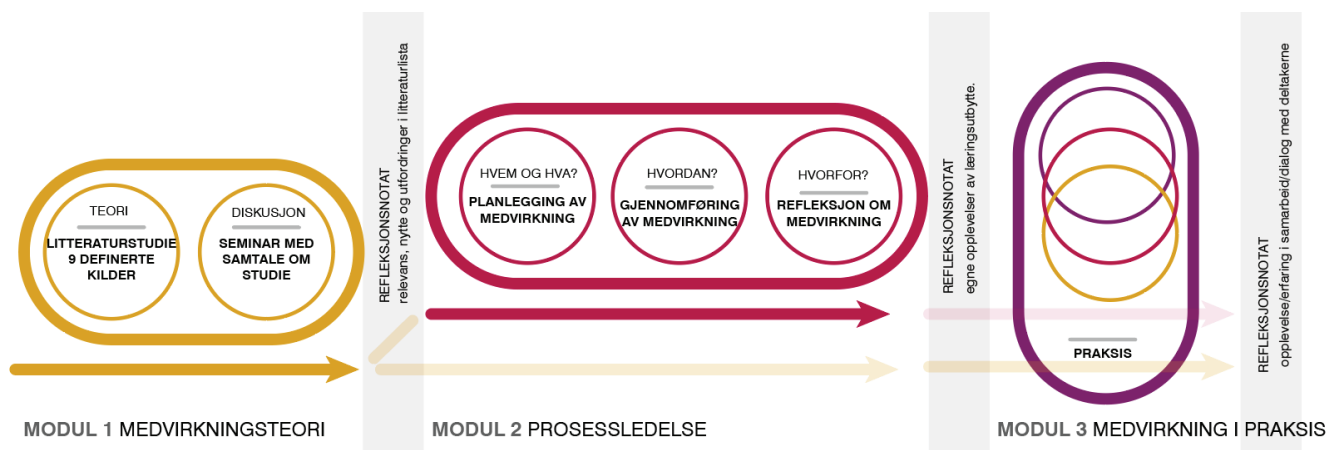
TEORI
LITTERATURSTUDIE 9 DEFINERTE KILDER

DISKUSJON
SEMINAR MED SAMTALE OM STUDIE

REFLEKSJONSNOTAT
relevans, nytte og utfordringer i litteraturlista

HVEM OG HVA?
PLANLEGGING AV MEDVIRKNING

HVORDAN?
GJENNOMFØRING AV MEDVIRKNING

HVORFOR?
REFLEKSJON OM MEDVIRKNING

REFLEKSJONSNOTAT
egne opplevelser av læringsutbytte.

PRAKSIS

REFLEKSJONSNOTAT
opplevelse/erfaring i samarbeid/dialog med deltakerne

MODUL 1 MEDVIRKNINGSTEORI

MODUL 2 PROSESSLEDELSE

MODUL 3 MEDVIRKNING I PRAKSIS